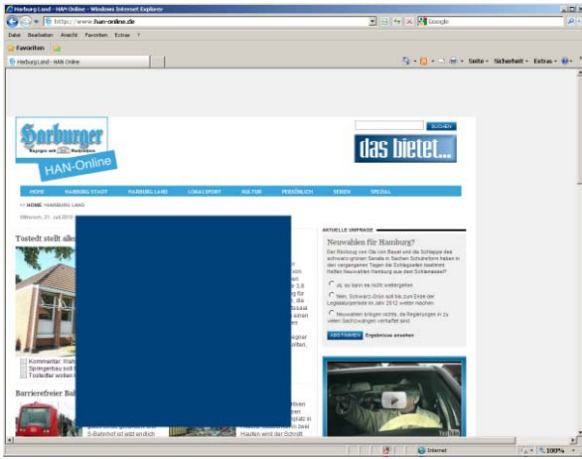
Harburg Land - HAN Online - Windows Internet Explorer

http://www.han-online.de

Google

Datei Bearbeiten Ansicht Favoriten Extras ?

Favoriten

Harburg Land - HAN Online

Seite • Sicherheit • Extras •

SUCHEN

Harburger

HAN-Online

das bietet...

HOME | HAMBURG STADT | HARBURG LAND | LOKALSPORT | KULTUR | PERSÖNLICH | SERIEN | SPEZIAL

>> HOME HARBURG LAND

Mittwoch, 21. Juli 2010

Tostedt stellt alle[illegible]

Kommentar: Wah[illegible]

Springerbau soll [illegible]

Tostedter wollen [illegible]

Barrierefreier Bah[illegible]

S-Bahnhof ist jetzt endlich

AKTUELLE UMFRAGE

Neuwahlen für Hamburg?

Der Rücktritt von Ole von Beust und die Schlappe des schwarz-grünen Senats in Sachen Schulreform haben in den vergangenen Tagen die Schlagzeilen bestimmt. Helfen Neuwahlen Hamburg aus dem Schlamassel?

Ja, so kann es nicht weitergehen

Nein, Schwarz-Grün soll bis zum Ende der Legislaturperiode im Jahr 2012 weiter machen

Neuwahlen bringen nichts, die Regierungen in zu vielen Sachzwängen verhaftet sind

ABSTIMMEN Ergebnisse ansehen

Internet

100%